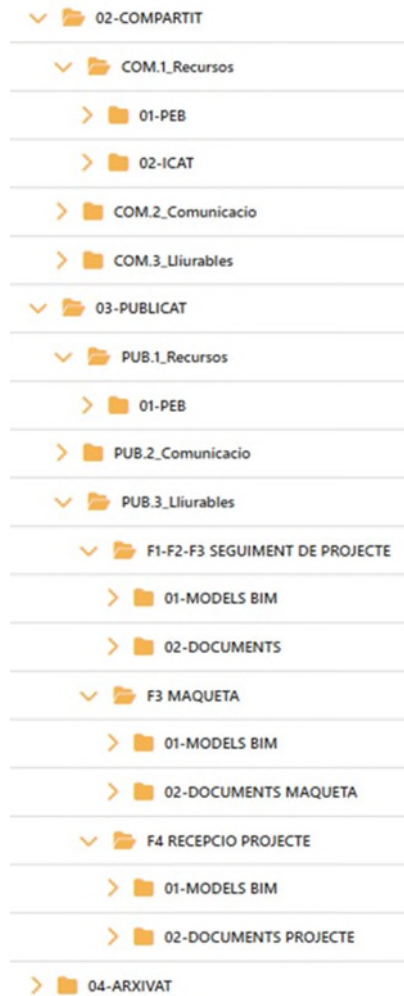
02-COMPARTIT
COM.1_Recursos
01-PEB
02-ICAT
COM.2_Comunicacio
COM.3_Lliurables
03-PUBLICAT
PUB.1_Recursos
01-PEB
PUB.2_Comunicacio
PUB.3_Lliurables
F1-F2-F3 SEGUIMENT DE PROJECTE
01-MODELS BIM
02-DOCUMENTS
F3 MAQUETA
01-MODELS BIM
02-DOCUMENTS MAQUETA
F4 RECEPCIO PROJECTE
01-MODELS BIM
02-DOCUMENTS PROJECTE
04-ARXIVAT